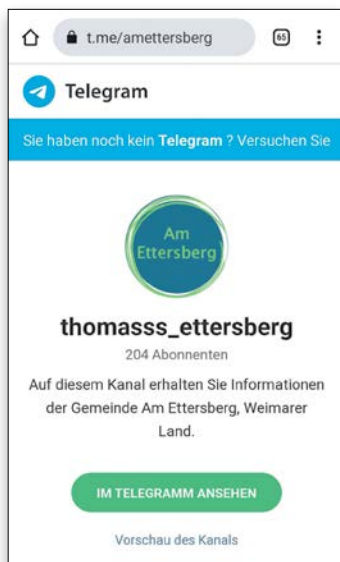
t.me/amettersberg

65

Telegram

Sie haben noch kein **Telegram** ? Versuchen Sie

Am Ettersberg

thomasss_ettersberg

204 Abonnenten

Auf diesem Kanal erhalten Sie Informationen der Gemeinde Am Ettersberg, Weimarer Land.

IM TELEGRAMM ANSEHEN

Vorschau des Kanals